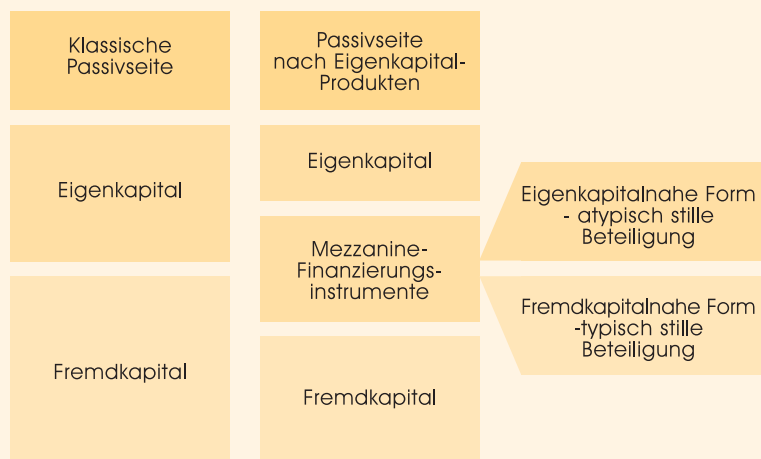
Klassische Passivseite

Passivseite nach Eigenkapital-Produkten

Eigenkapital

Eigenkapital

Eigenkapitalnahe Form - atypisch stille Beteiligung

Mezzanine-Finanzierungsinstrumente

Fremdkapital

Fremdkapitalnahe Form -typisch stille Beteiligung

Fremdkapital